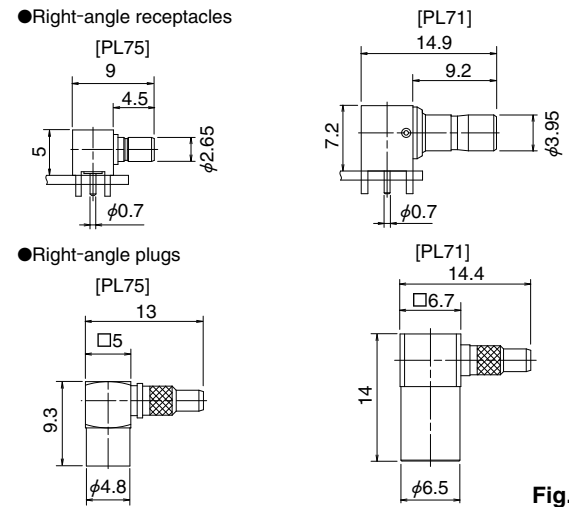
●Right-angle receptacles

[PL75]

9

4.5

5

$\phi 2.65$

$\phi 0.7$

[PL71]

14.9

9.2

7.2

$\phi 3.95$

$\phi 0.7$

●Right-angle plugs

[PL75]

13

□5

9.3

$\phi 4.8$

[PL71]

14.4

□6.7

14

$\phi 6.5$

Fig.